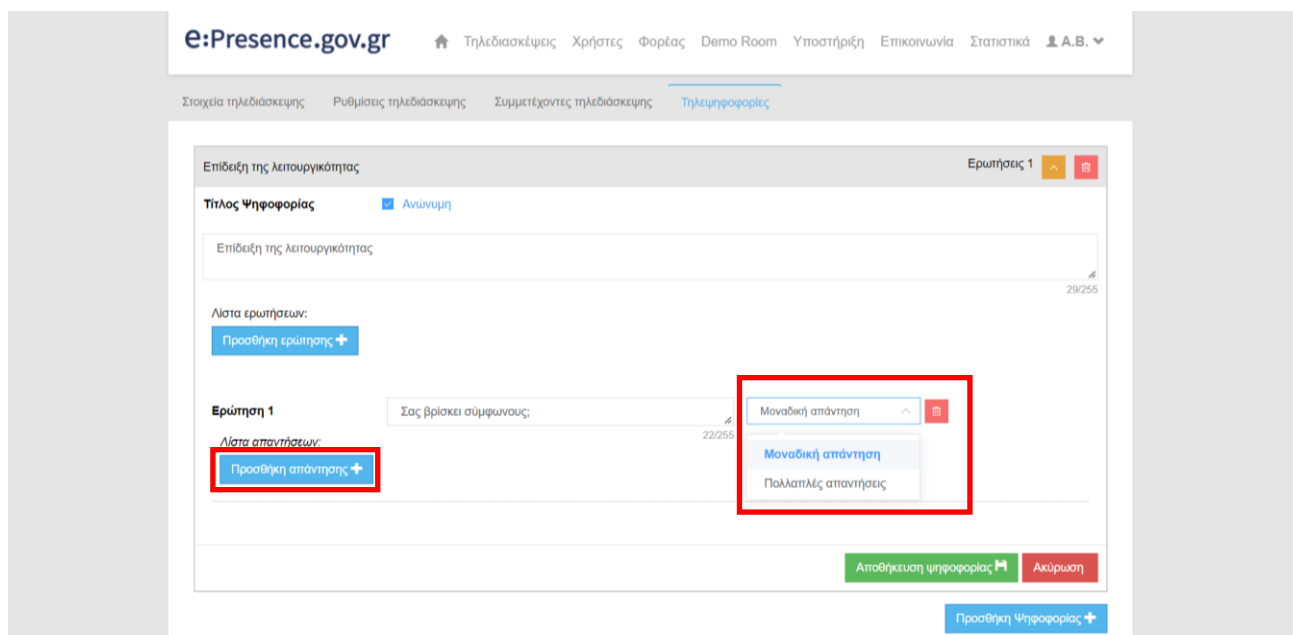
e:Presence.gov.gr

Τηλεδιασκέψεις Χρήστες Φορέας Demo Room Υποστήριξη Επικοινωνία Στατιστικά A.B.

Στοιχεία τηλεδιάσκεψης Ρυθμίσεις τηλεδιάσκεψης Συμμετέχοντες τηλεδιάσκεψης Τηλεψηφοφορίες

Επίδειξη της λειτουργικότητας

Ερωτήσεις 1

Τίτλος Ψηφοφορίας

Ανώνυμη

Επίδειξη της λειτουργικότητας

29/255

Λίστα ερωτήσεων:

Προσθήκη ερώτησης

Ερώτηση 1

Σας βρίσκει σύμφωνους;

22/255

Μοναδική απάντηση

Λίστα απαντήσεων:

Προσθήκη απάντησης

Μοναδική απάντηση

Πολλαπλές απαντήσεις

Αποθήκευση ψηφοφορίας

Ακύρωση

Προσθήκη Ψηφοφορίας